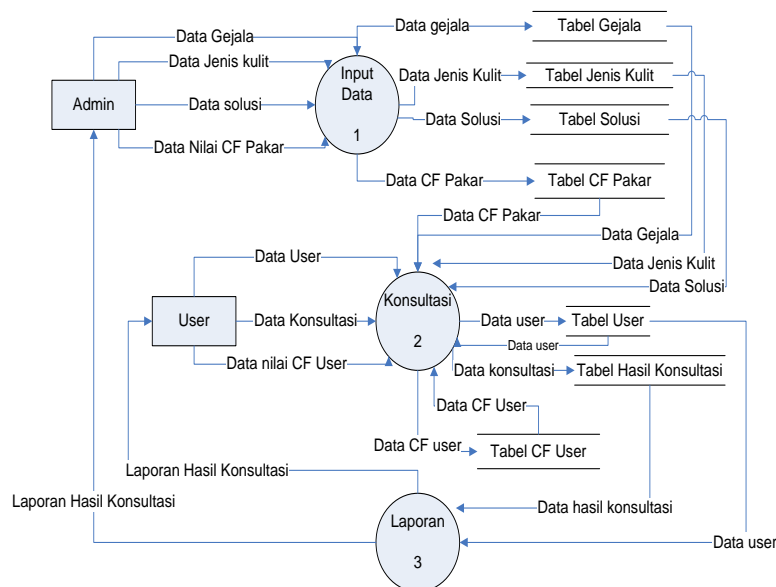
Data Gejala

Data gejala

Tabel Gejala

Data Jenis kulit

Input Data

1

Data Jenis Kulit

Tabel Jenis Kulit

Admin

Data solusi

Data Solusi

Tabel Solusi

Data Nilai CF Pakar

Data CF Pakar

Tabel CF Pakar

Data CF Pakar

Data Gejala

Data User

Data Jenis Kulit

Data Solusi

User

Data Konsultasi

Konsultasi

2

Data user

Tabel User

Data user

Data nilai CF User

Data konsultasi

Tabel Hasil Konsultasi

Data CF User

Data CF user

Tabel CF User

Laporan Hasil Konsultasi

Laporan Hasil Konsultasi

Data hasil konsultasi

Laporan

3

Data user